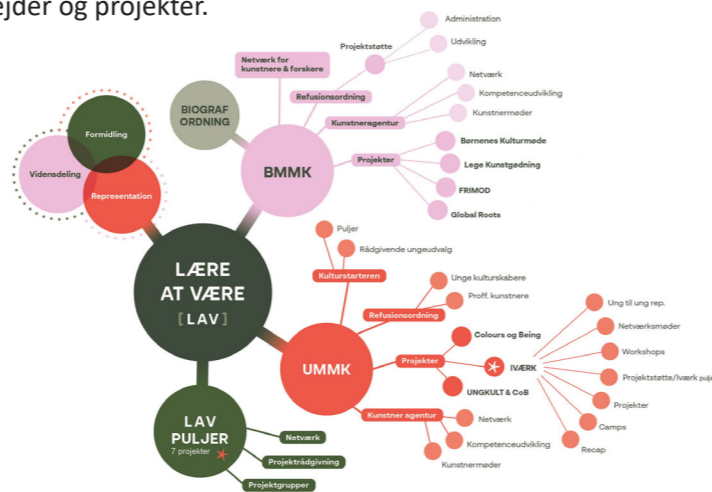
ejder og projekter.

Administration
Projektstøtte
Udvikling
Netværk for kunstnere & forskere
Netværk
Refusionsordning
Kompetenceudvikling
BIOGRAF ORDNING
Kunstneragentur
Kunstnermøder
Formidling
Projekter
Børnenes Kulturmøde
Vidensdeling
Representation
BMMK
Lege Kunstgødning
FRIMOD
Global Roots
Puljer
Rådgivende ungeudvalg
Kulturstarteren
LÆRE AT VÆRE [LAV]
Unge kulturskabere
Refusionsordning
Proff. kunstnere
Ung til ung rep.
Colours og Being
Netværksmøder
Projekter
UMMK
IVÆRK
Workshops
UNGKULT & CoB
Projektstøtte/Iværk pulje
Kunstner agentur
Projekter
Netværk
Camps
LAV PULJER
7 projekter
Netværk
Kompetenceudvikling
Recap
Kunstnermøder
Projektrådgivning
Projektgrupper